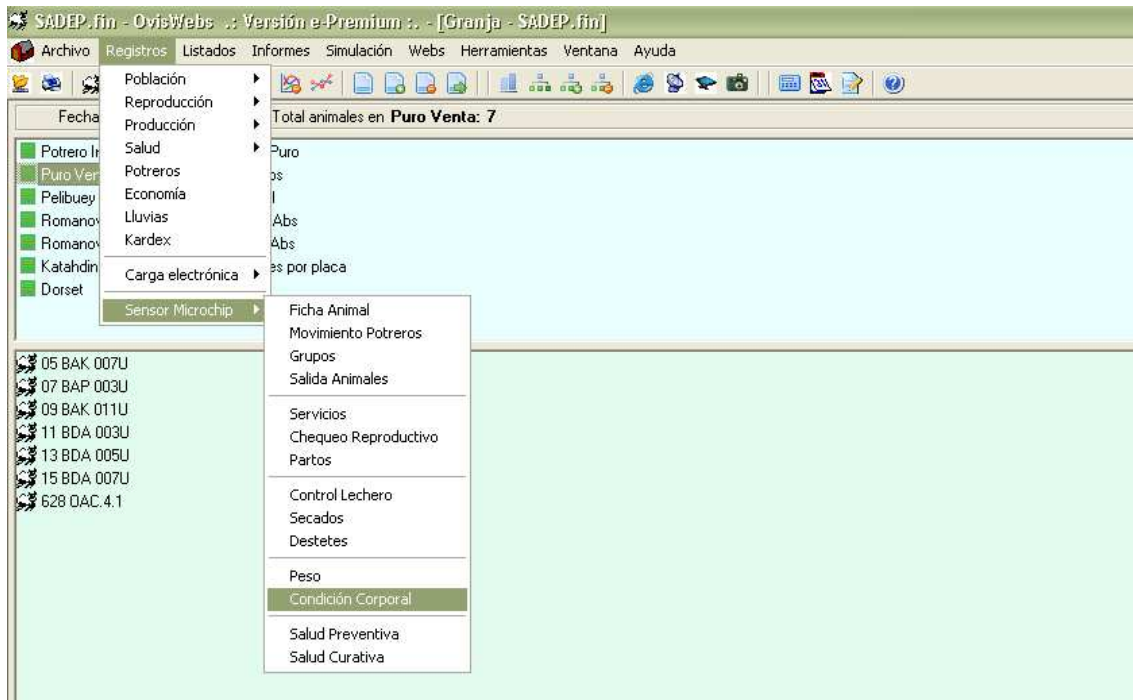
SADEP.fin - OvisWebs .: Versión e-Premium :. - [Granja - SADEP.fin]

Archivo Registros Listados Informes Simulación Webs Herramientas Ventana Ayuda

Fecha

Total animales en **Puro Venta: 7**

Potrero I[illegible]
Puro Ven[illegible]
Pelibuey
Romanov
Romanov
Katahdin
Dorset

Puro
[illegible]s
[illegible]l
Abs
Abs
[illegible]s por placa

Población
Reproducción
Producción
Salud
Potreros
Economía
Lluvias
Kardex
Carga electrónica
Sensor Microchip

Ficha Animal
Movimiento Potreros
Grupos
Salida Animales
Servicios
Chequeo Reproductivo
Partos
Control Lechero
Secados
Destetes
Peso
Condición Corporal
Salud Preventiva
Salud Curativa

05 BAK 007U
07 BAP 003U
09 BAK 011U
11 BDA 003U
13 BDA 005U
15 BDA 007U
628 OAC.4.1